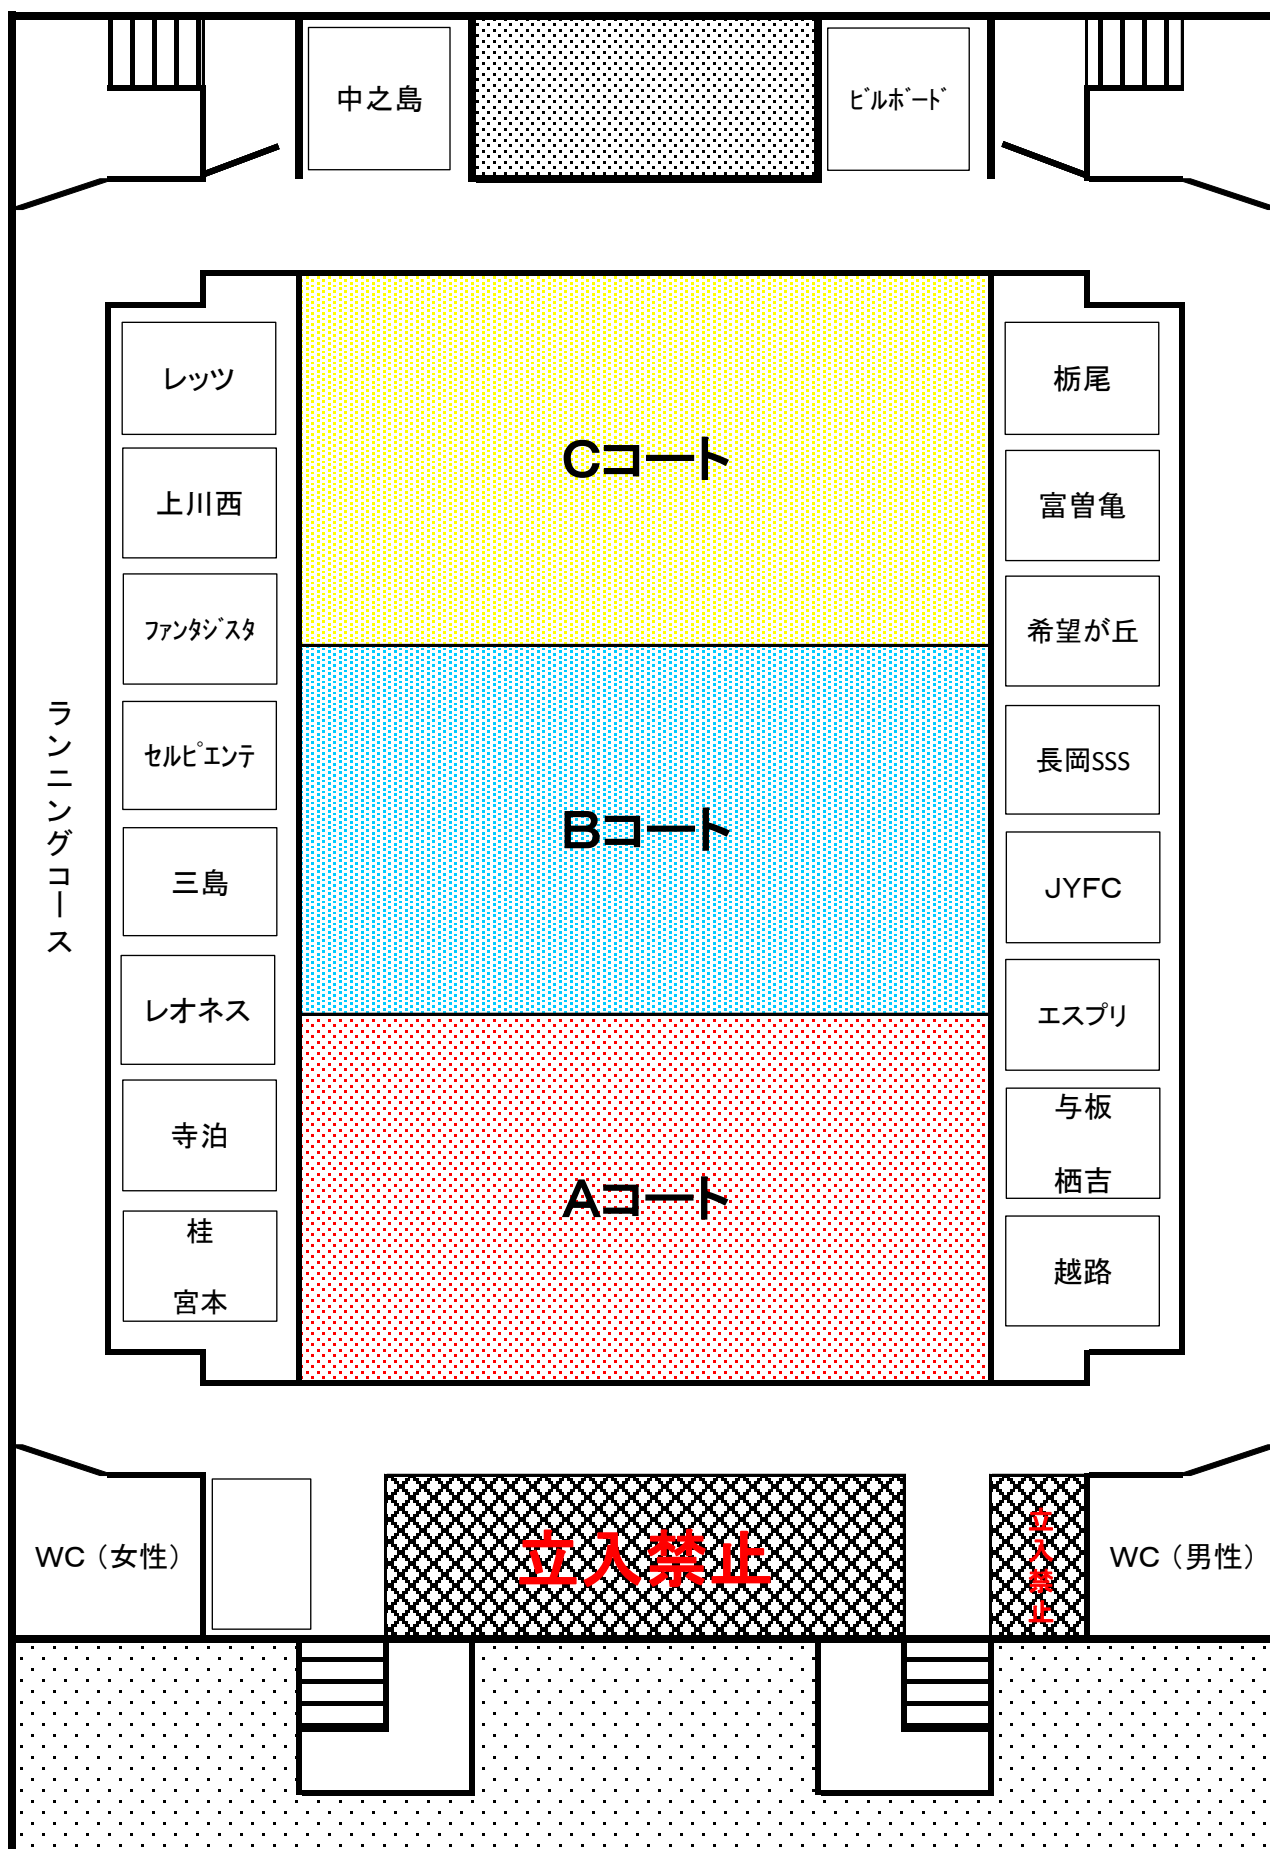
中之島

ﾋﾞﾙﾎﾞｰﾄﾞ

レッツ

上川西

ﾌｧﾝﾀｼﾞｽﾀ

ｾﾙﾋﾟｴﾝﾃ

三島

レオネス

寺泊

桂
宮本

Cコート

Bコート

Aコート

栃尾

富曽亀

希望が丘

長岡SSS

JYFC

エスプリ

与板
栖吉

越路

ランニングコース

WC（女性）

立入禁止

立入禁止

WC（男性）